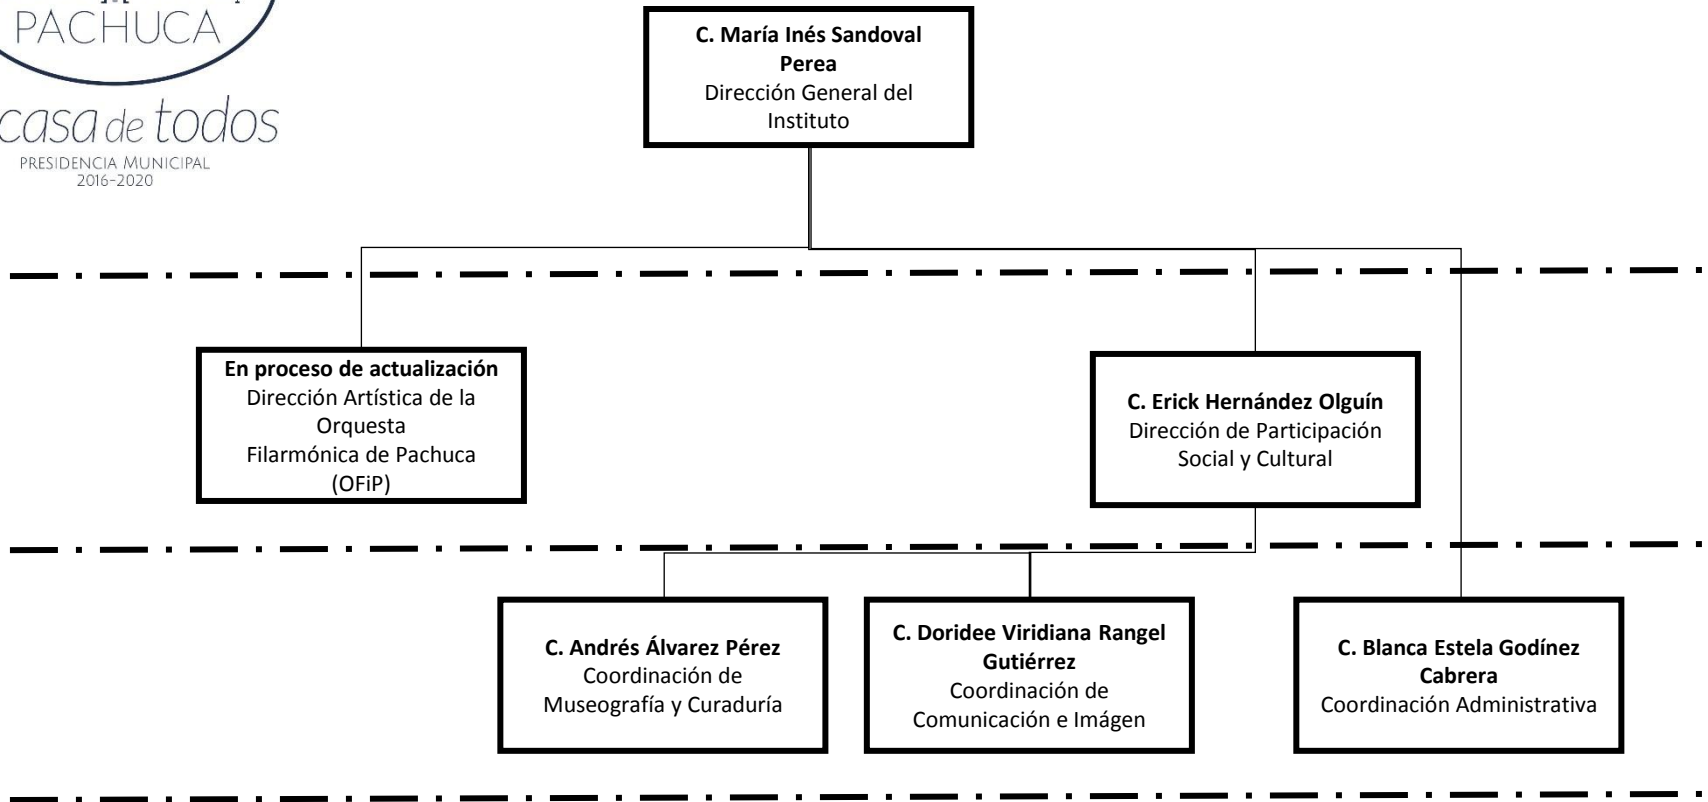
PACHUCA
casa de todos
PRESIDENCIA MUNICIPAL
2016-2020

**C. María Inés Sandoval Perea**
Dirección General del Instituto

**En proceso de actualización**
Dirección Artística de la Orquesta Filarmónica de Pachuca (OFiP)

**C. Erick Hernández Olguín**
Dirección de Participación Social y Cultural

**C. Andrés Álvarez Pérez**
Coordinación de Museografía y Curaduría

**C. Doridee Viridiana Rangel Gutiérrez**
Coordinación de Comunicación e Imágen

**C. Blanca Estela Godínez Cabrera**
Coordinación Administrativa